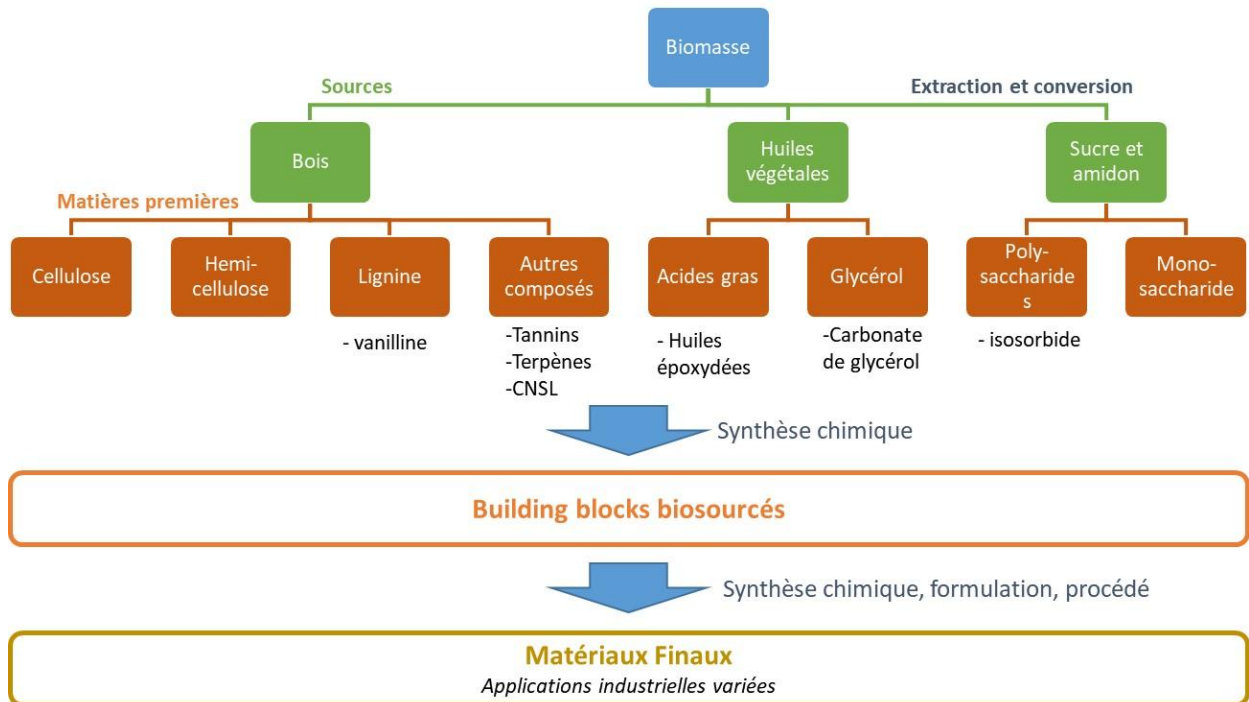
Biomasse

Sources

Extraction et conversion

Bois

Huiles végétales

Sucre et amidon

Matières premières

Cellulose

Hemi-cellulose

Lignine

- vanilline

Autres composés

-Tannins
-Terpènes
-CNSL

Acides gras

- Huiles époxydées

Glycérol

-Carbonate de glycérol

Poly-saccharide s

- isosorbide

Mono-saccharide

Synthèse chimique

Building blocks biosourcés

Synthèse chimique, formulation, procédé

Matériaux Finaux
Applications industrielles variées